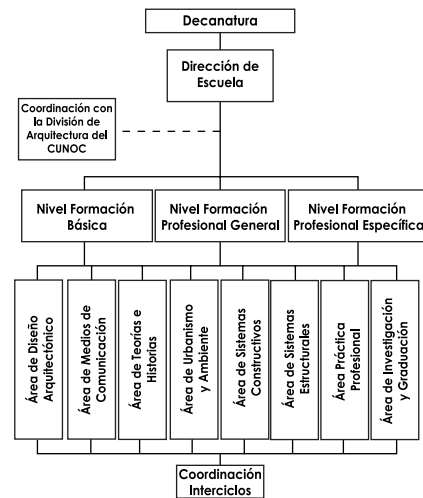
Decanatura

Dirección de Escuela

Coordinación con la División de Arquitectura del CUNOC

Nivel Formación Básica

Nivel Formación Profesional General

Nivel Formación Profesional Específica

Área de Diseño Arquitectónico

Área de Medios de Comunicación

Área de Teorías e Historias

Área de Urbanismo y Ambiente

Área de Sistemas Constructivos

Área de Sistemas Estructurales

Área Práctica Profesional

Área de Investigación y Graduación

Coordinación Interciclos